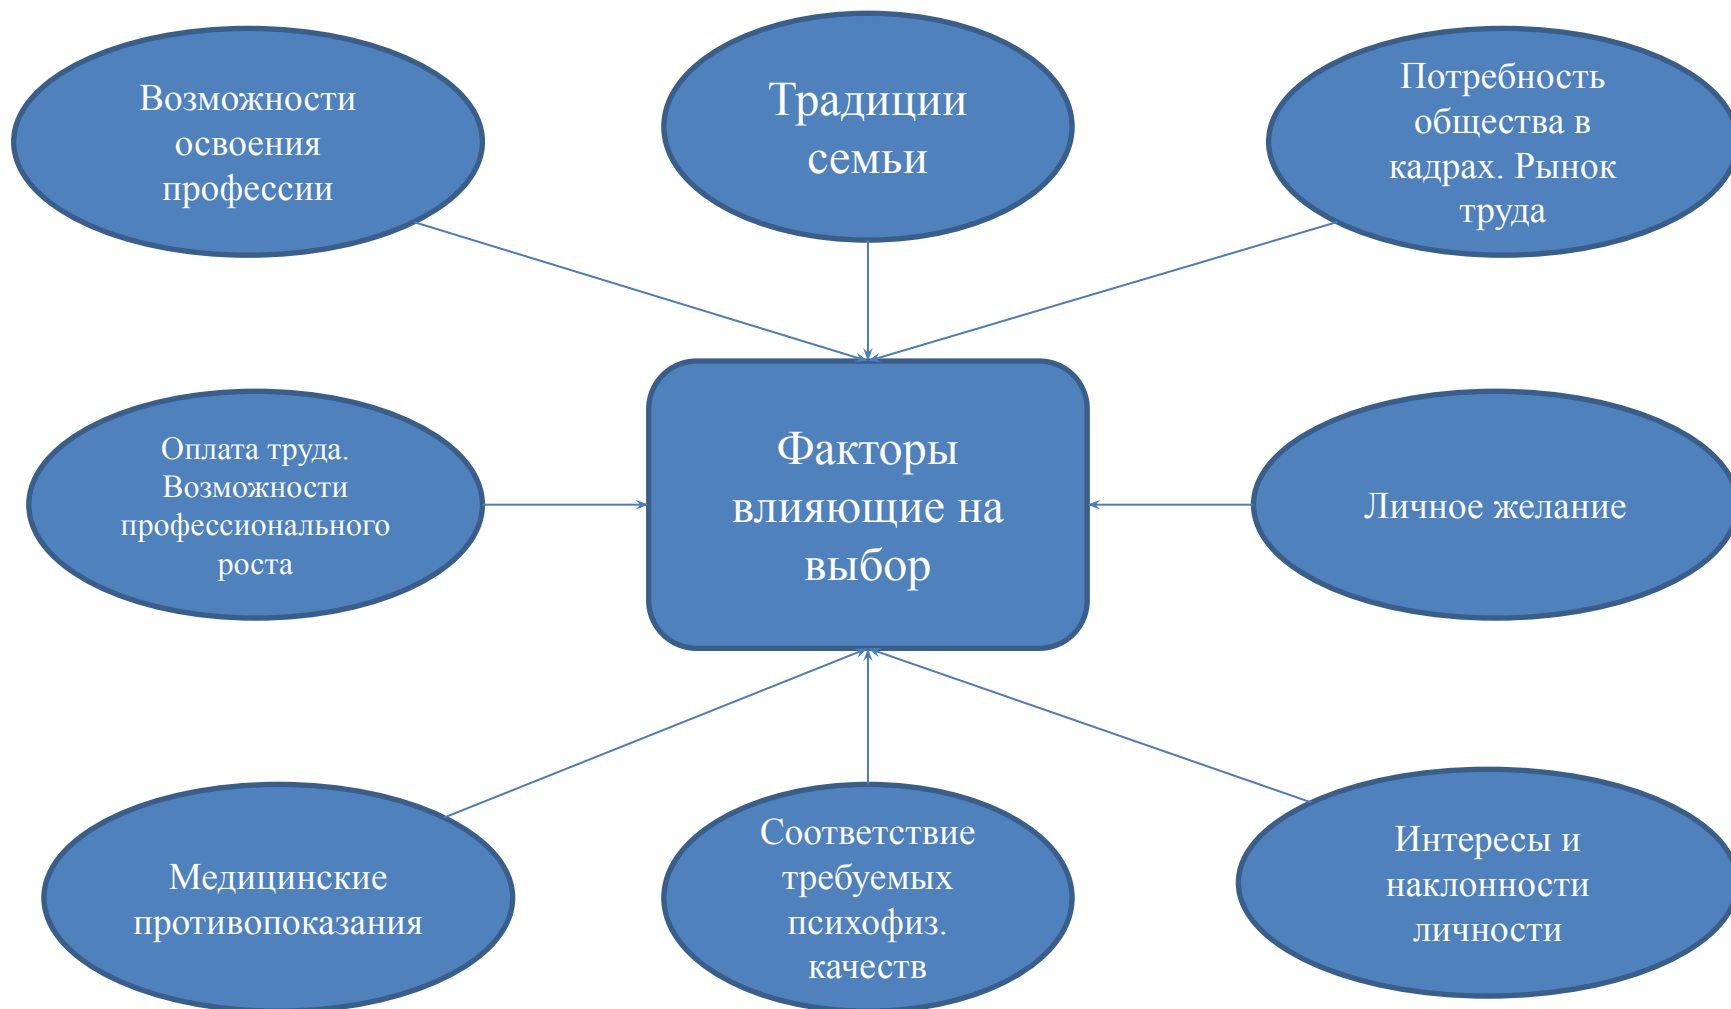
Возможности освоения профессии

Традиции семьи

Потребность общества в кадрах. Рынок труда

Оплата труда. Возможности профессионального роста

Факторы влияющие на выбор

Личное желание

Медицинские противопоказания

Соответствие требуемых психофиз. качеств

Интересы и наклонности личности